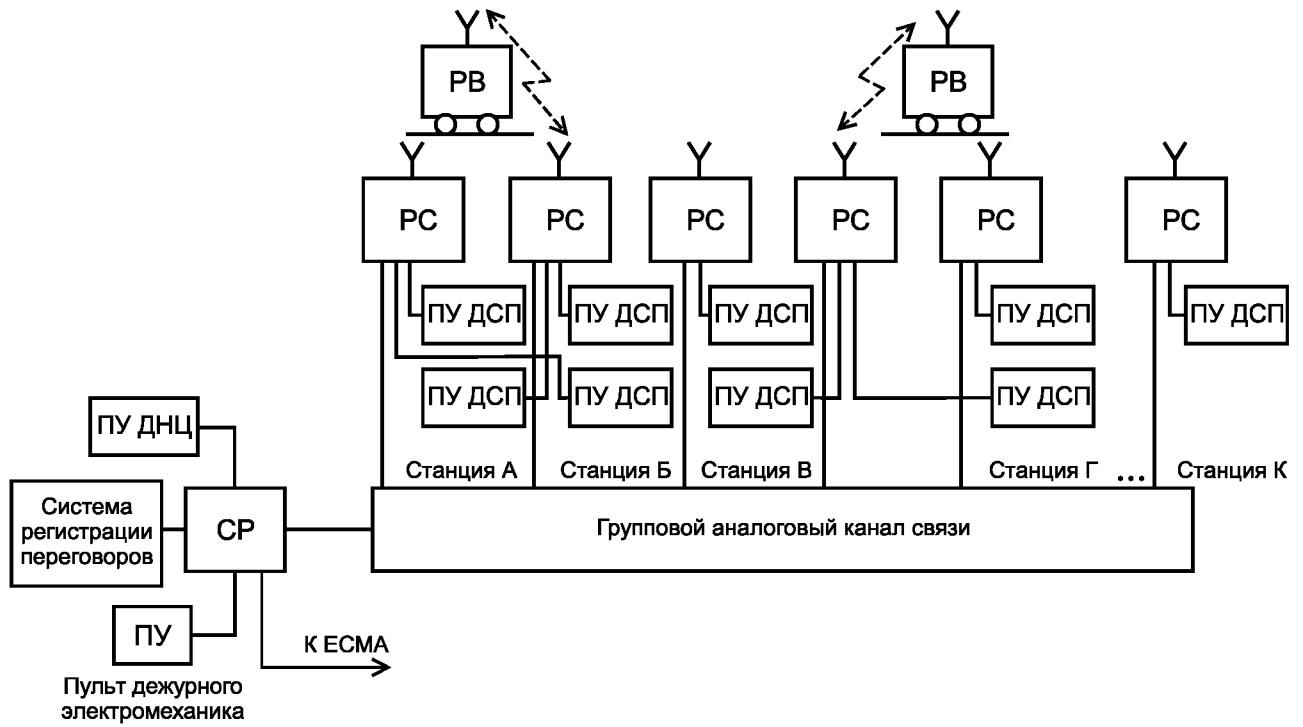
РВ

РВ

РС

РС

РС

РС

РС

РС

ПУ ДСП

ПУ ДСП

ПУ ДСП

ПУ ДСП

ПУ ДСП

ПУ ДСП

ПУ ДСП

ПУ ДСП

ПУ ДСП

ПУ ДНЦ

Система регистрации переговоров

СР

ПУ

Пульт дежурного электромеханика

К ЕСМА

Станция А

Станция Б

Станция В

Станция Г

...

Станция К

Групповой аналоговый канал связи